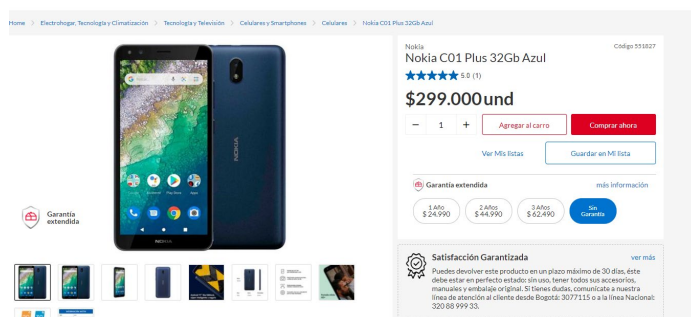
Home > Electrohogar, Tecnología y Climatización > Tecnología y Televisión > Celulares y Smartphones > Celulares > Nokia C01 Plus 32Gb Azul

Garantía extendida

NOKIA

Nokia
Nokia C01 Plus 32Gb Azul
Código 551827
5.0 (1)

$299.000und

− 1 +
Agregar al carro
Comprar ahora
Ver Mis listas
Guardar en Mi lista

Garantía extendida
más información
1 Año $ 24.990
2 Años $ 44.990
3 Años $ 62.490
Sin Garantía

Satisfacción Garantizada
ver más
Puedes devolver este producto en un plazo máximo de 30 días, éste debe estar en perfecto estado: sin uso, tener todos sus accesorios, manuales y embalaje original. Si tienes dudas, comunícate a nuestra línea de atención al cliente desde Bogotá: 3077115 o a la línea Nacional: 320 88 999 33.